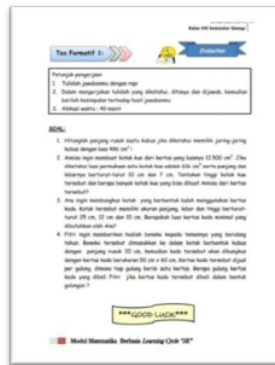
Kelas VIII Semester Genap

Tes Formatif 1:

Evaluasi

Petunjuk pengerjaan
1. Tulislah jawabanmu dengan rapi
2. Dalam mengerjakan tulislah yang diketahui, ditanya dan dijawab, kemudian berilah kesimpulan terhadap hasil jawabanmu
3. Alokasi waktu : 40 menit

SOAL:
1. Hitunglah panjang rusuk suatu kubus jika diketahui memiliki jaring-jaring kubus dengan luas 486 cm².
2. Annisa ingin membuat kotak kue dari kertas yang luasnya 12.500 cm². Jika diketahui luas permukaan satu kotak kue adalah 616 cm² serta panjang dan lebarnya berturut-turut 10 cm dan 7 cm. Tentukan tinggi kotak kue tersebut dan berapa banyak kotak kue yang bisa dibuat Annisa dari kertas tersebut?
3. Ana ingin membungkus kotak yang berbentuk balok menggunakan kertas kado. Kotak tersebut memiliki ukuran panjang, lebar dan tinggi berturut-turut 25 cm, 12 cm dan 10 cm. Berapakah luas kertas kado minimal yang dibutuhkan oleh Ana?
4. Fitri ingin memberikan hadiah boneka kepada temannya yang berulang tahun. Boneka tersebut dimasukkan ke dalam kotak berbentuk kubus dengan panjang rusuk 30 cm, kemudian kubus tersebut akan dibungkus dengan kertas kado berukuran 80 cm x 60 cm. Kertas kado tersebut dijual per gulung, dimana tiap gulung berisi satu kertas. Berapa gulung kertas kado yang dibeli Fitri jika kertas kado tersebut dibeli dalam bentuk gulungan?

***GOOD LUCK***

Modul Matematika Berbasis Learning Cycle "5E"